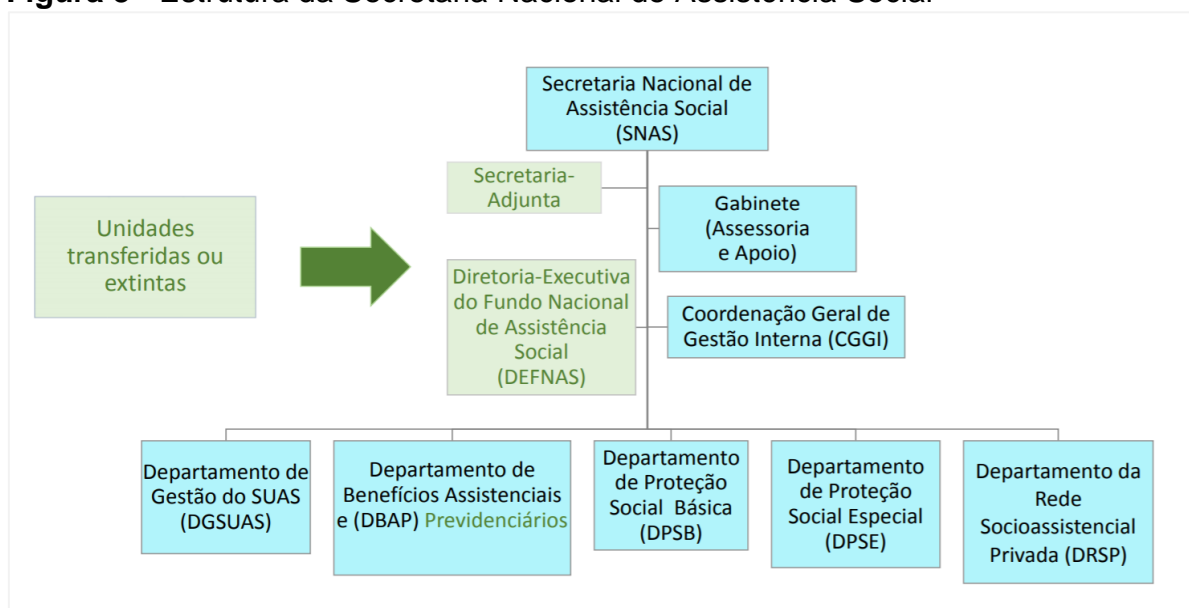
Figura 6 – Estrutura da Secretaria Nacional de Assistência Social

Secretaria Nacional de Assistência Social (SNAS)

Secretaria-Adjunta

Gabinete (Assessoria e Apoio)

Unidades transferidas ou extintas

Diretoria-Executiva do Fundo Nacional de Assistência Social (DEFNAS)

Coordenação Geral de Gestão Interna (CGGI)

Departamento de Gestão do SUAS (DGSUAS)

Departamento de Benefícios Assistenciais e (DBAP) Previdenciários

Departamento de Proteção Social Básica (DPSB)

Departamento de Proteção Social Especial (DPSE)

Departamento da Rede Socioassistencial Privada (DRSP)